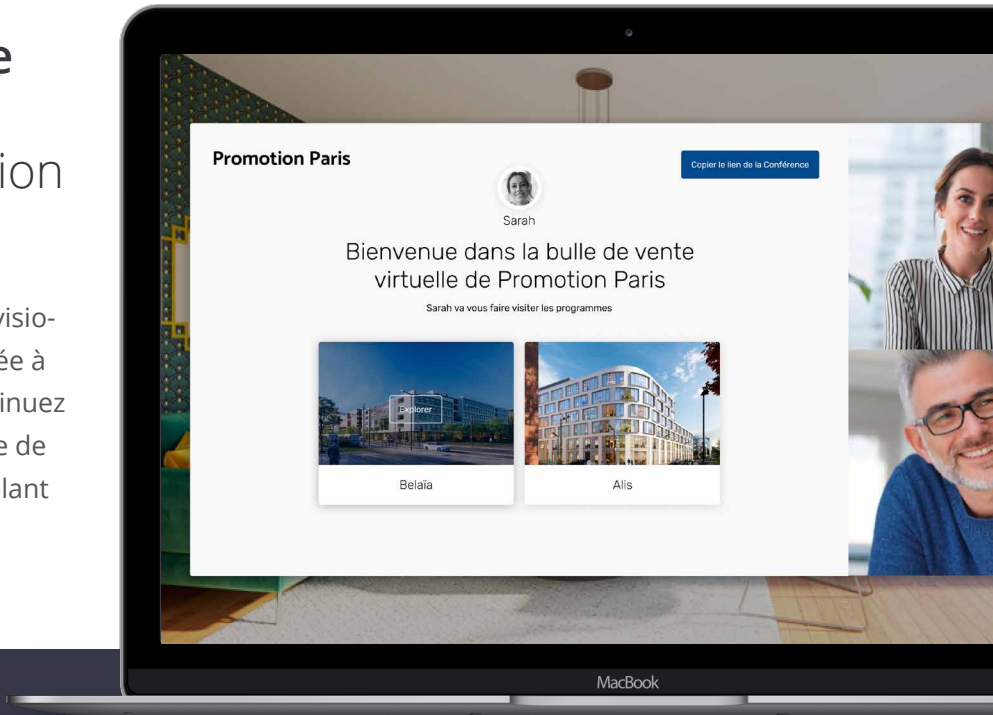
e

ion

visio-
ée à
inuez
e de
lant

Promotion Paris

Copier le lien de la Conférence

Sarah

Bienvenue dans la bulle de vente virtuelle de Promotion Paris

Sarah va vous faire visiter les programmes

Explorer

Belaïa

Alis

MacBook